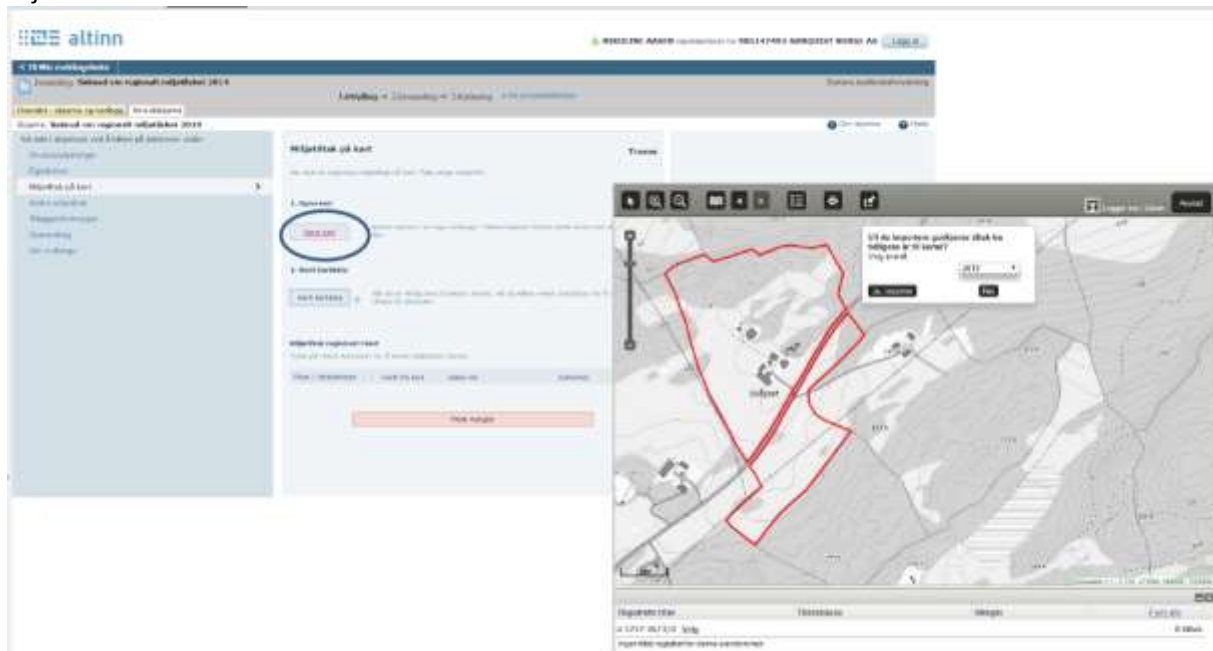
altinn

Logg ut

< Til Min meldingsboks

Søknad om regionalt miljøtilskudd 2014

Utfylling > Kontroll > Innsending

Miljøtiltak på kort

Tranne

1. Opprett

2. Kart kartlens

Miljøtiltak registrert i kart

Hent kartlens

Ferdig

Legg til avtale

Miljøtiltak på kart

Vil du importere godkjente tiltak fra tidligere år til kartet?

2013

Importer

Nei

Avslutt

Skjøtt

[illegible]